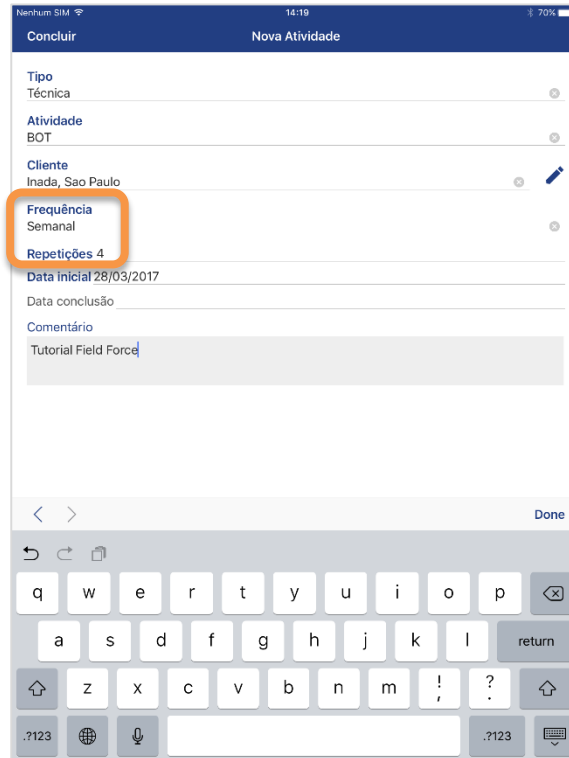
Nenhum SIM 14:19 70%

Concluir Nova Atividade

Tipo
Técnica

Atividade
BOT

Cliente
Inada, Sao Paulo

Frequência
Semanal

Repetições 4

Data inicial 28/03/2017

Data conclusão

Comentário

Tutorial Field Force

Done

q w e r t y u i o p
a s d f g h j k l return
z x c v b n m ! , ? .
.?123 .?123